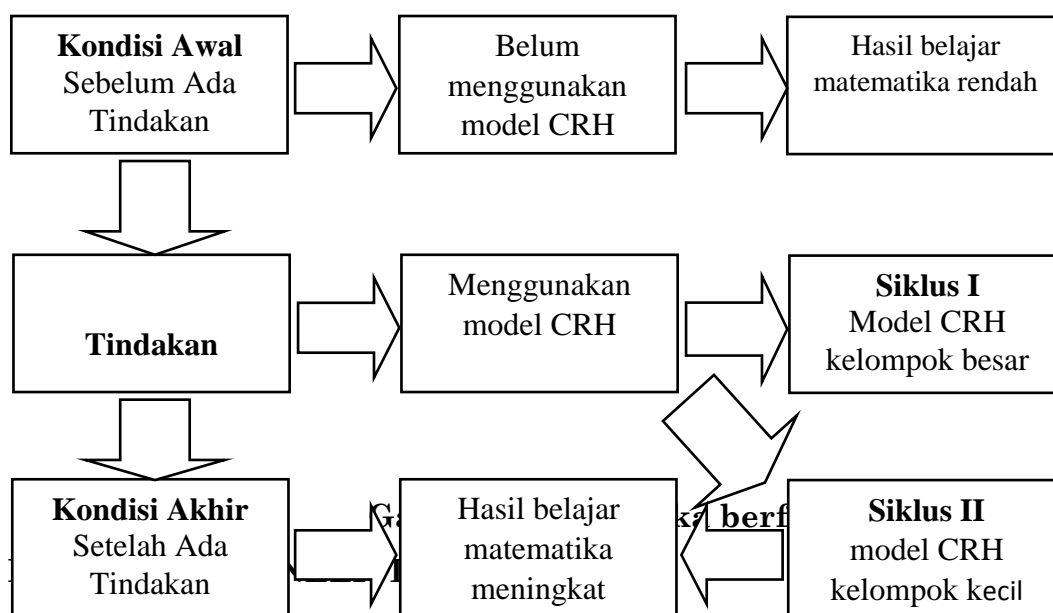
**Kondisi Awal**
Sebelum Ada Tindakan

Belum menggunakan model CRH

Hasil belajar matematika rendah

**Tindakan**

Menggunakan model CRH

**Siklus I**
Model CRH kelompok besar

**Kondisi Akhir**
Setelah Ada Tindakan

Hasil belajar matematika meningkat

**Siklus II**
model CRH kelompok kecil

Ga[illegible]ka berf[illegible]